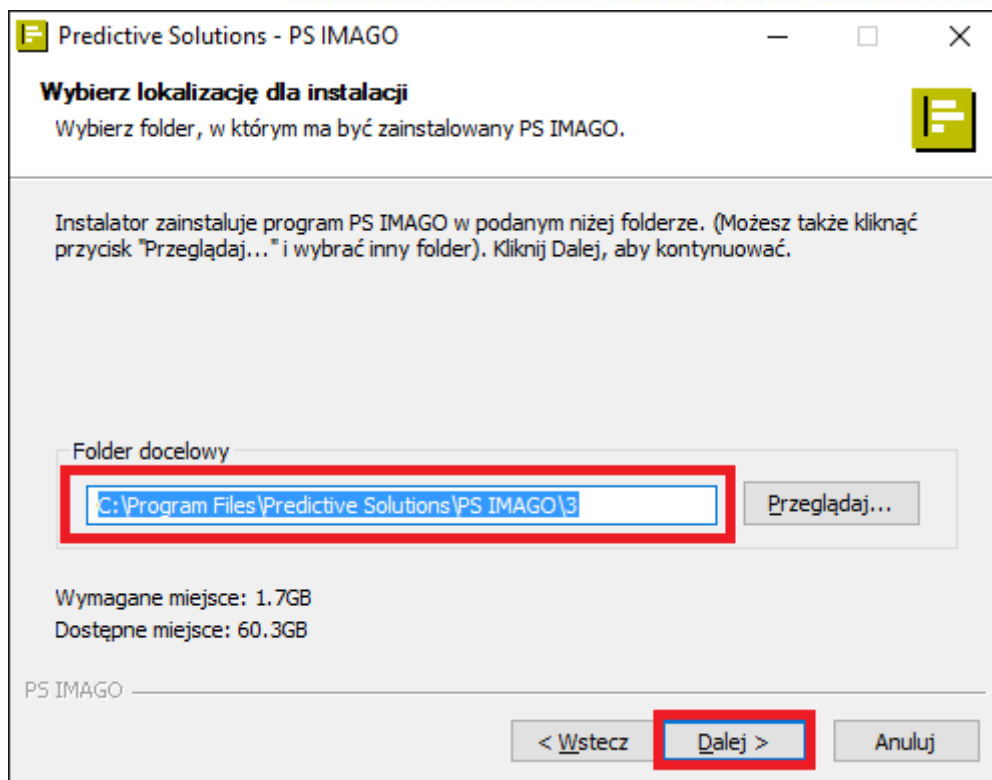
Predictive Solutions - PS IMAGO

Wybierz lokalizację dla instalacji

Wybierz folder, w którym ma być zainstalowany PS IMAGO.

Instalator zainstaluje program PS IMAGO w podanym niżej folderze. (Możesz także kliknąć przycisk "Przeglądaj..." i wybrać inny folder). Kliknij Dalej, aby kontynuować.

Folder docelowy

C:\Program Files\Predictive Solutions\PS IMAGO\3

Przeglądaj...

Wymagane miejsce: 1.7GB

Dostępne miejsce: 60.3GB

PS IMAGO

< Wstecz

Dalej >

Anuluj